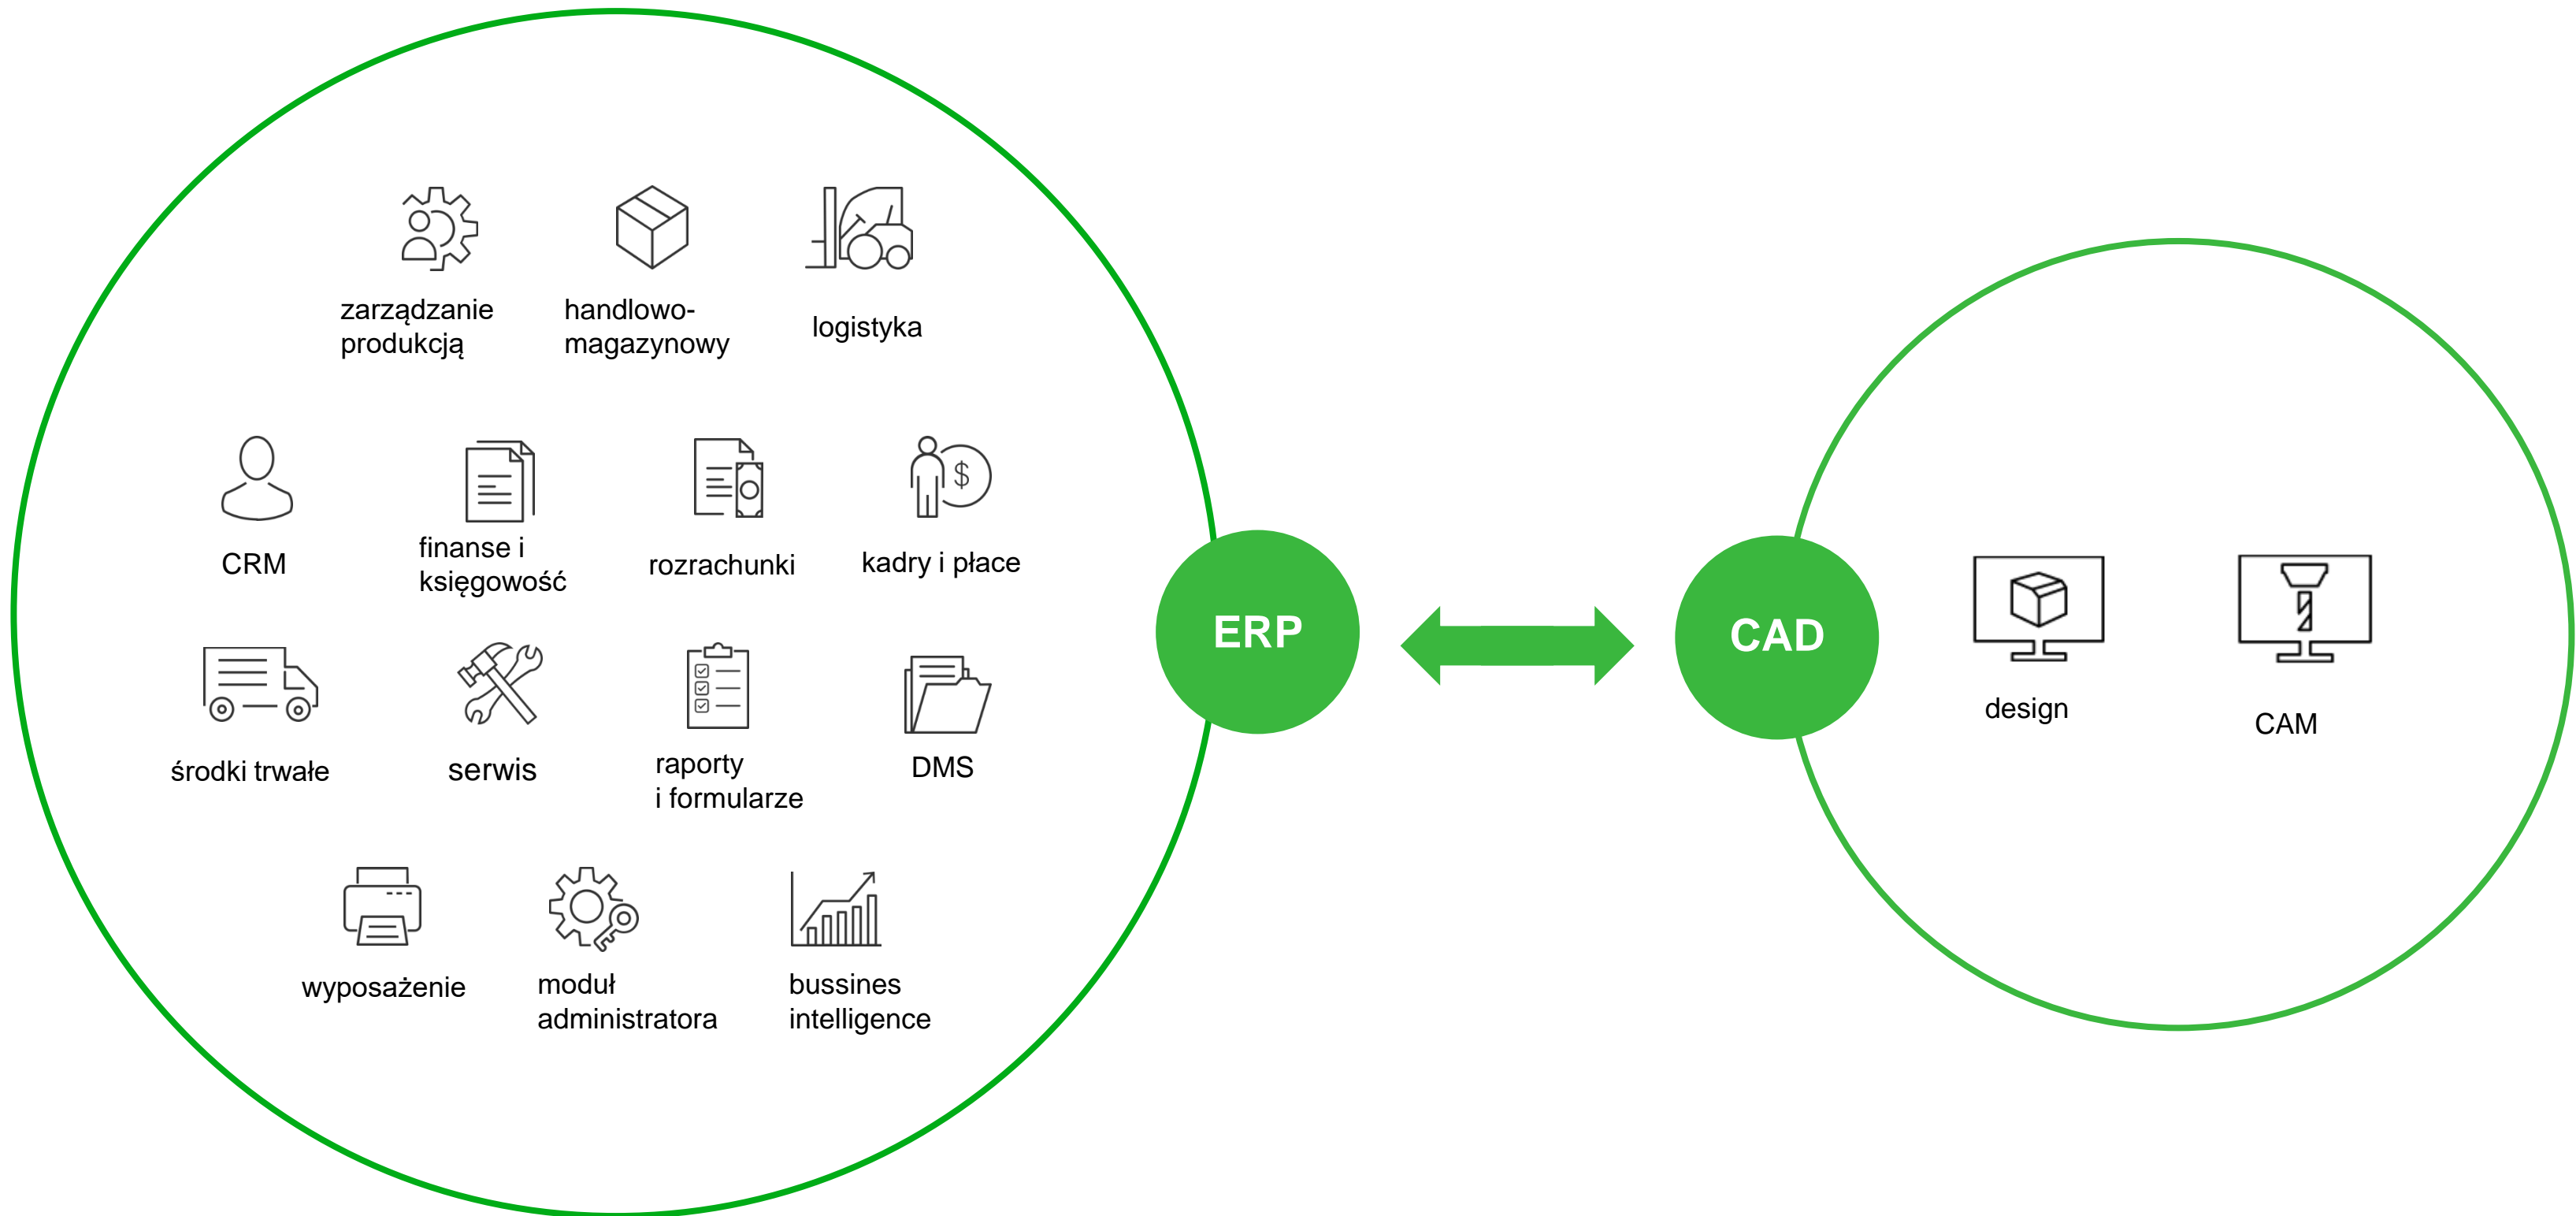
zarządzanie produkcją

handlowo-magazynowy

logistyka

CRM

finanse i księgowość

rozrachunki

kadry i płace

środki trwałe

serwis

raporty i formularze

DMS

wyposażenie

moduł administratora

bussines intelligence

ERP

CAD

design

CAM